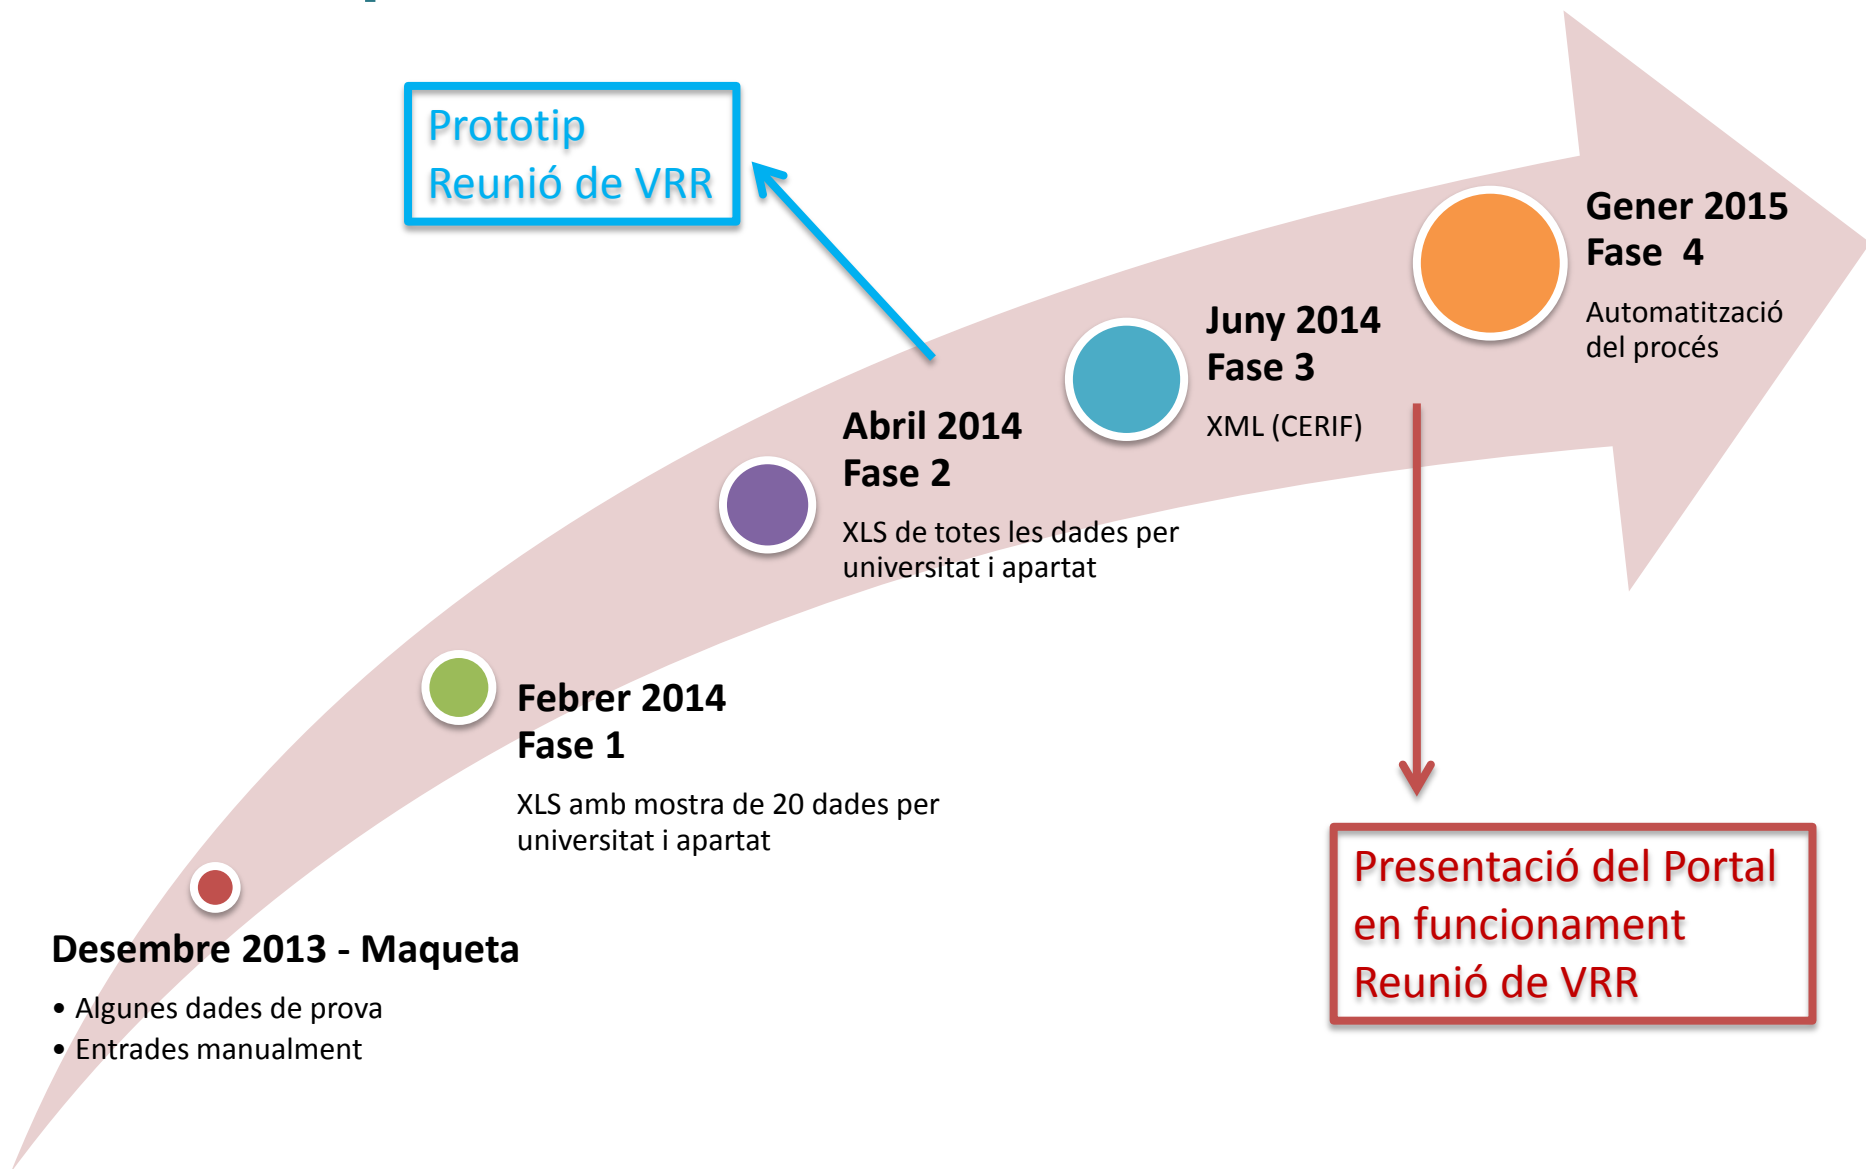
Prototip
Reunió de VRR

Gener 2015
Fase 4

Automatització del procés

Juny 2014
Fase 3

XML (CERIF)

Abril 2014
Fase 2

XLS de totes les dades per universitat i apartat

Febrer 2014
Fase 1

XLS amb mostra de 20 dades per universitat i apartat

Presentació del Portal en funcionament
Reunió de VRR

Desembre 2013 - Maqueta

• Algunes dades de prova
• Entrades manualment